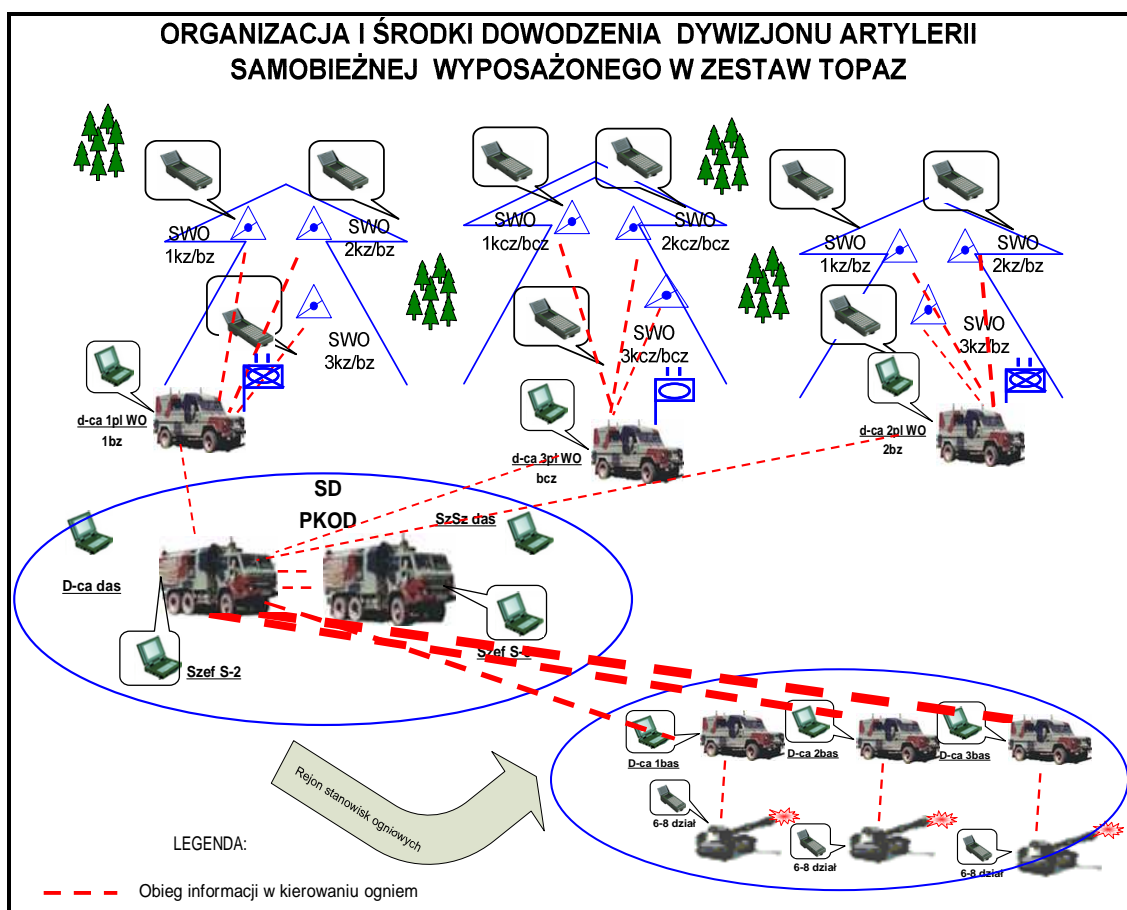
ORGANIZACJA I ŚRODKI DOWODZENIA DYWIZJONU ARTYLERII SAMOBIEŻNEJ WYPOSAŻONEGO W ZESTAW TOPAZ

SWO 1kz/bz

SWO 2kz/bz

SWO 3kz/bz

SWO 1kcz/bcz

SWO 2kcz/bcz

SWO 3kcz/bcz

SWO 1kz/bz

SWO 2kz/bz

SWO 3kz/bz

d-ca 1pl WO 1bz

d-ca 3pl WO bcz

d-ca 2pl WO 2bz

SD PKOD

SzSz das

D-ca das

Szef S-2

Szef S-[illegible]

D-ca 1bas

D-ca 2bas

D-ca 3bas

6-8 dział

6-8 dział

6-8 dział

Rejon stanowisk ogniowych

LEGENDA:

Obieg informacji w kierowaniu ogniem